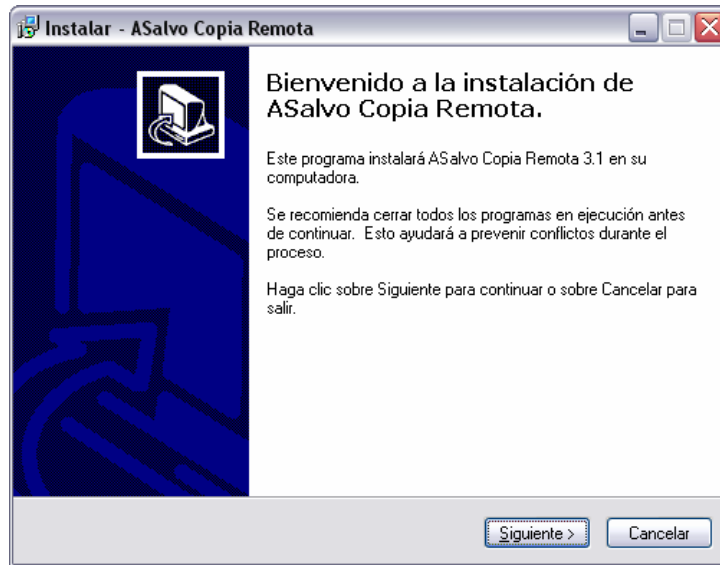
Instalar - ASalvo Copia Remota

Bienvenido a la instalación de ASalvo Copia Remota.

Este programa instalará ASalvo Copia Remota 3.1 en su computadora.

Se recomienda cerrar todos los programas en ejecución antes de continuar.  Esto ayudará a prevenir conflictos durante el proceso.

Haga clic sobre Siguiente para continuar o sobre Cancelar para salir.

Siguiente >
Cancelar